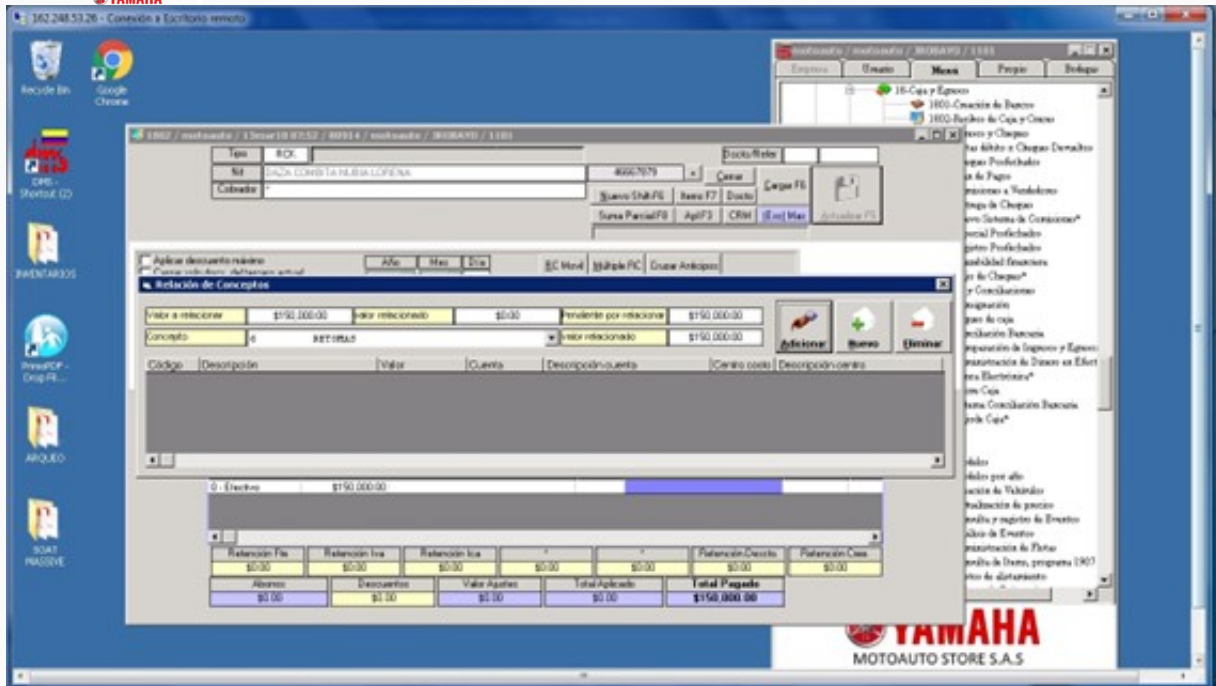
YAMAHA
162.248.53.26 - Conexión a Escritorio remoto

Recycle Bin
Google Chrome
DMS - Shortcut (2)
INVENTARIOS
PrimoPDF - Drop Fil...
ARQUEO
SOAT MASSIVE

motoauto / motoauto / JROBAYO / 1101
Empresa | Usuario | Menu | Propio | Bodega
16-Caja y Egresos
1601-Creación de Bancos
1602-Recibos de Caja y Otros
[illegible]nos y Cheques
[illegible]tas débito y Cheques Devueltos
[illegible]ques Posfechados
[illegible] de Pagos
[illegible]misiones a Vendedores
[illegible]trega de Cheques
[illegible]evo Sistema de Comisiones*
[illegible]ecial Posfechados
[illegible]gistro Posfechados
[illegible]ntabilidad financiera
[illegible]jo de Cheques*
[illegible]y Conciliaciones
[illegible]magnación
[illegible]gas de caja
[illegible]nciliación Bancaria
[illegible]eparación de Ingresos y Egresos
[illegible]ansmutación de Dinero en Efect
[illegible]ura Electrónica*
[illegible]ios Caja
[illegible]ema Conciliación Bancaria
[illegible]rede Caja*
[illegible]dulos
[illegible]dulos por año
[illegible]ación de Vehículos
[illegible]ualización de precios
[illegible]nsulta y registro de Eventos
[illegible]álisis de Eventos
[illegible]ansmutación de Flotas
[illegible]nsulta de Datos, programa 1907
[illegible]to de alistamiento

1602 / motoauto / 13mar18 07:52 / 00914 / motoauto / JROBAYO / 1101
Tipo RCK
Nit DAZA CORBETA NUBIA LORENA 46667079 Cerrar
Cobrador *
Docto/Refer
Nuevo Shift F6 | Items F7 | Docto | Cargar F6
Suma Parcial F8 | Apl F3 | CRM | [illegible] Mas | Actualizar F5
Aplicar descuento máximo
Cerrar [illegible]
Año | Mes | Día
RC Movil | Múltiple RC | Cruzar Anticipos

Relación de Conceptos
Valor a relacionar | $150.000.00 | Valor relacionado | $0.00 | Pendiente por relacionar | $150.000.00
Concepto | 4 RETOMAS | Valor relacionado | $150.000.00
Adicionar | Nuevo | Eliminar
Código | Descripción | Valor | Cuenta | Descripción cuenta | Centro costo | Descripción centro

0 - Efectivo | $150.000.00

| Retención Fte | Retención Iva | Retención Ica | * | * | Retención Dscto | Retención Cree |
|---|---|---|---|---|---|---|
| $0.00 | $0.00 | $0.00 | $0.00 | $0.00 | $0.00 | $0.00 |

| Abonos | Descuentos | Valor Ajustes | Total Aplicado | Total Pagado |
|---|---|---|---|---|
| $0.00 | $0.00 | $0.00 | $0.00 | $150.000.00 |

YAMAHA
MOTOAUTO STORE S.A.S